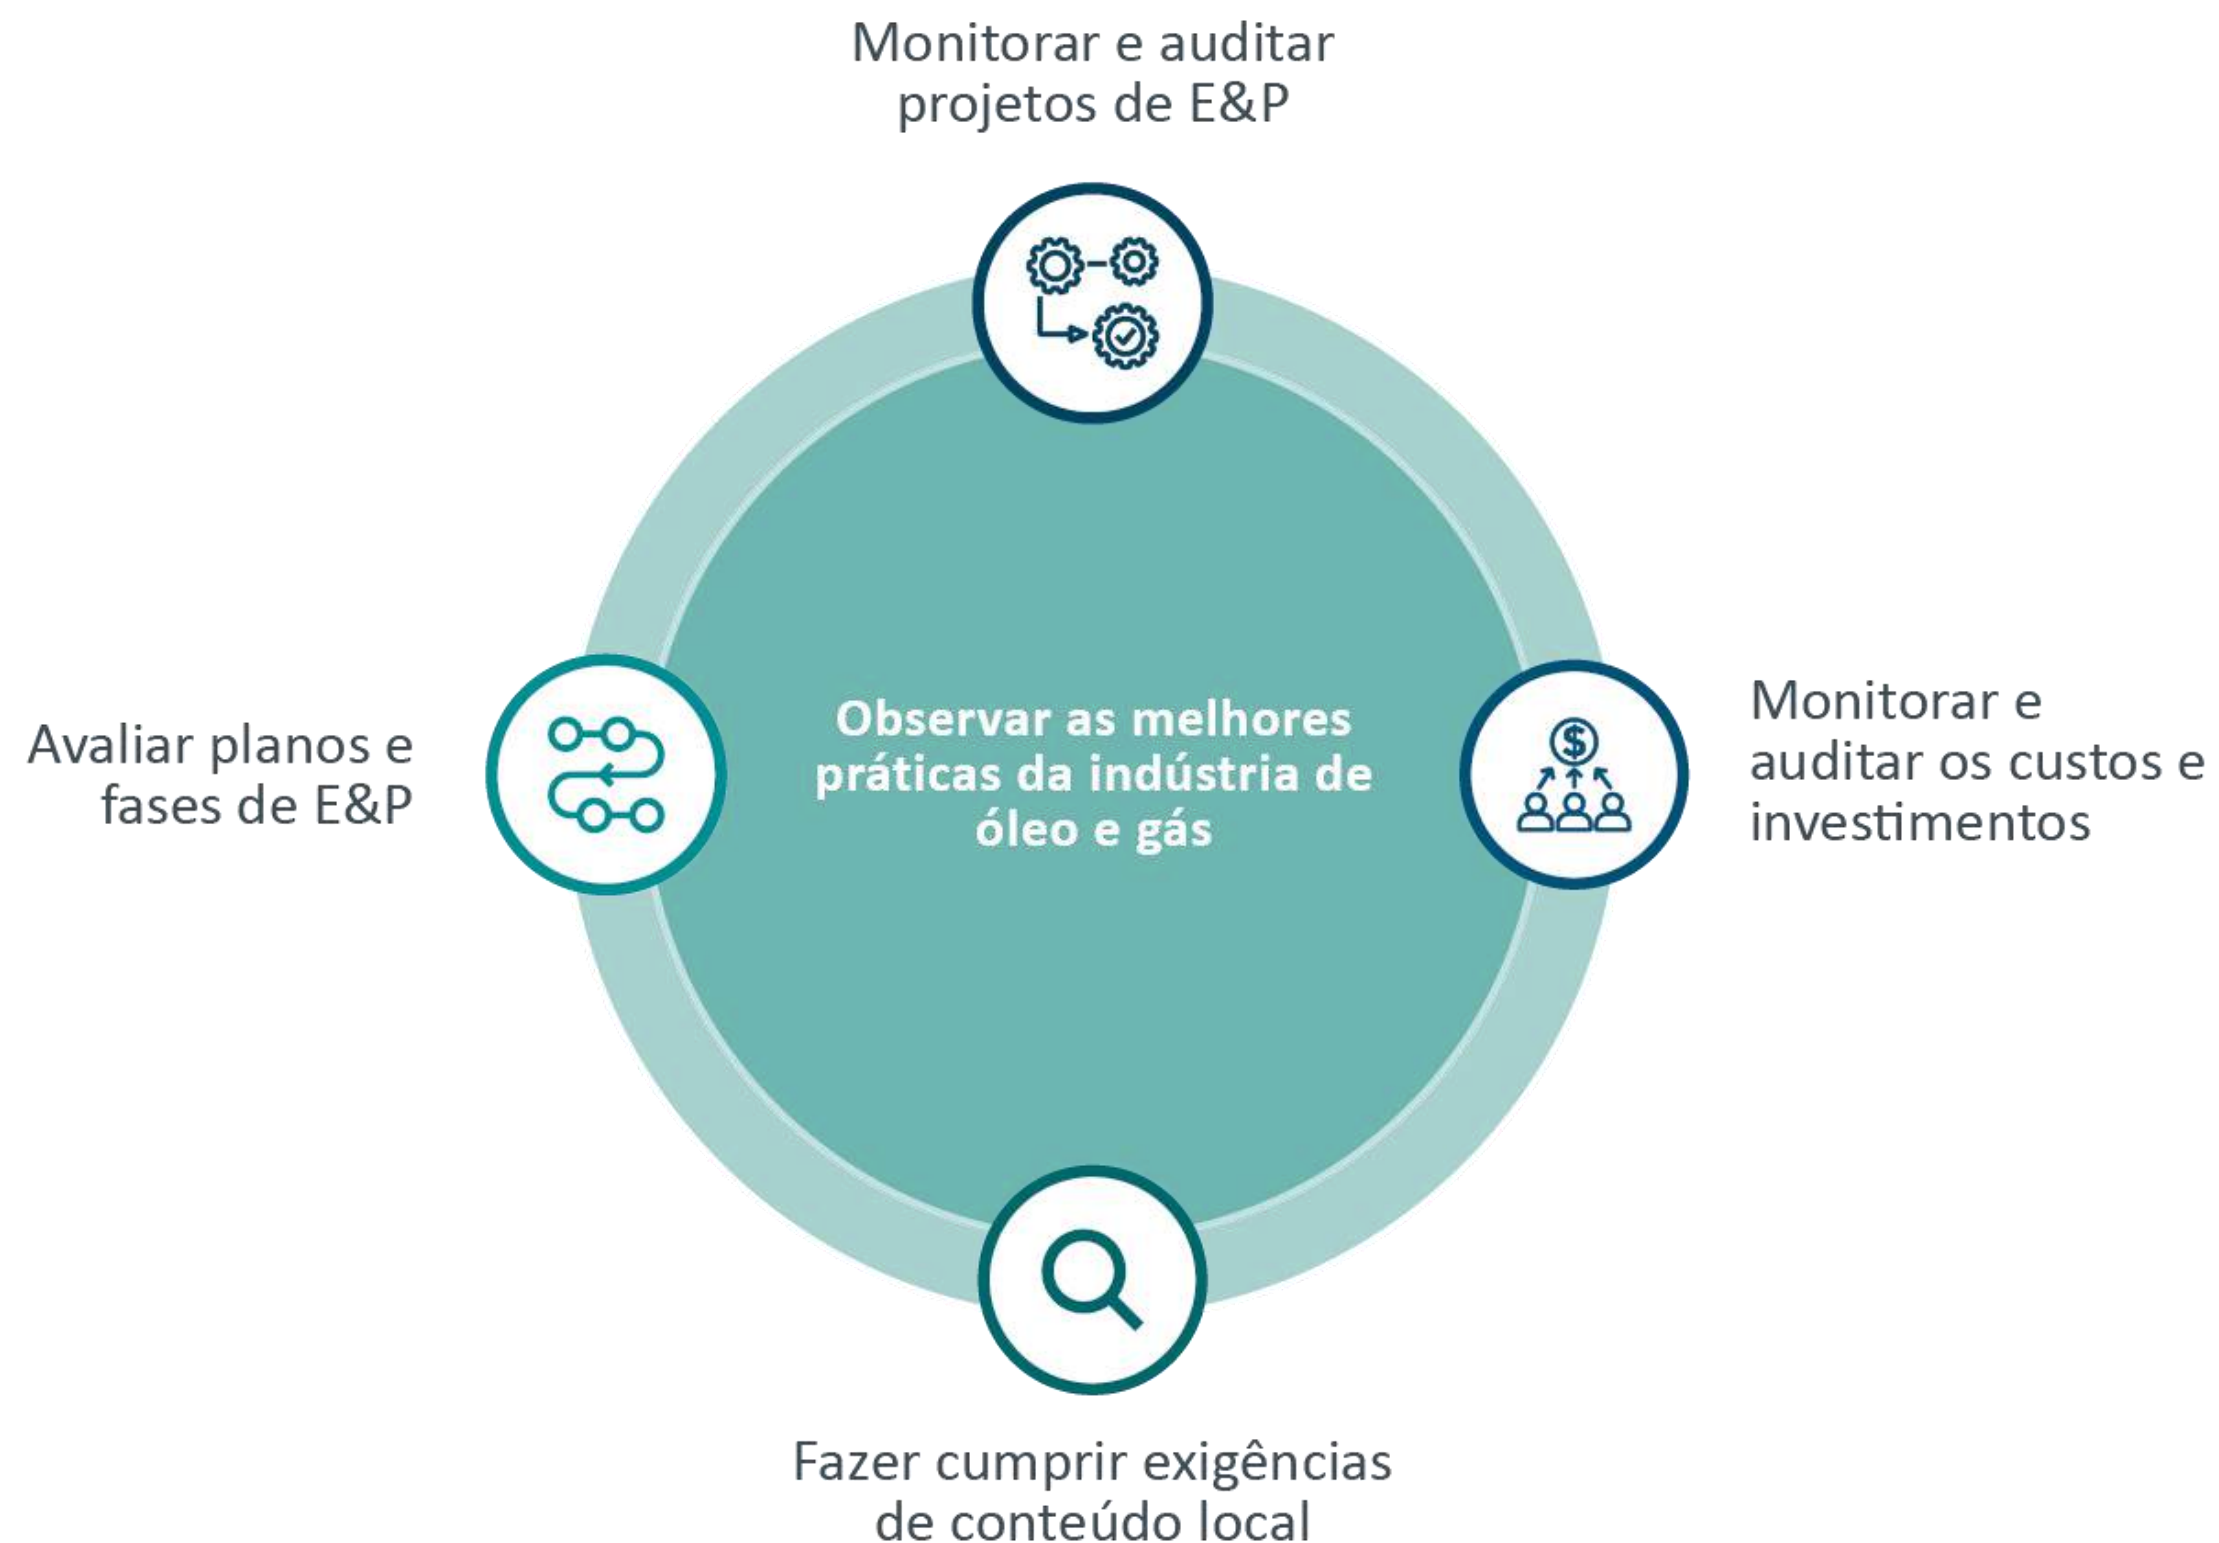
Monitorar e auditar projetos de E&P

Avaliar planos e fases de E&P

Observar as melhores práticas da indústria de óleo e gás

Monitorar e auditar os custos e investimentos

$

Fazer cumprir exigências de conteúdo local